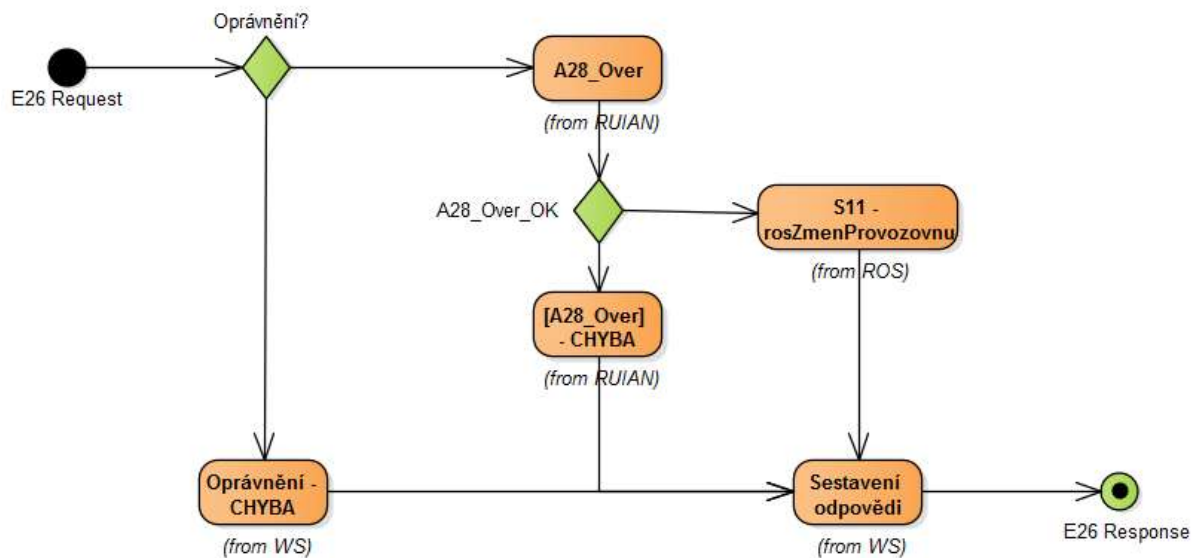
Oprávnění?

E26 Request

A28_Over

(from RUIAN)

A28_Over_OK

S11 - rosZmenProvozovnu

(from ROS)

[A28_Over] - CHYBA

(from RUIAN)

Oprávnění - CHYBA

(from WS)

Sestavení odpovědi

(from WS)

E26 Response